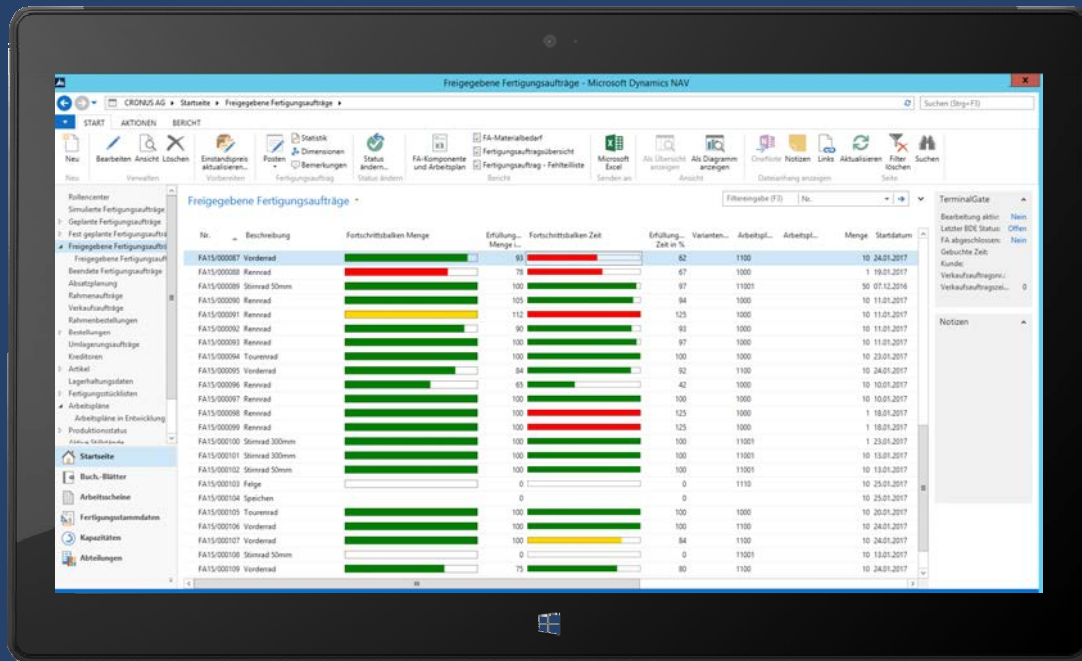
Freigegebene Fertigungsaufträge - Microsoft Dynamics NAV

CRONUS AG ▸ Startseite ▸ Freigegebene Fertigungsaufträge ▸

Suchen (Strg+F3)

START AKTIONEN BERICHT

Neu | Bearbeiten | Ansicht | Löschen | Einstandspreis aktualisieren | Posten | Statistik | Dimensionen | Bemerkungen | Status ändern | FA-Komponente und Arbeitsplan | FA-Materialbedarf | Fertigungsauftragsübersicht | Fertigungsauftrag - Fehlteilliste | Microsoft Excel | Als Übersicht anzeigen | Als Diagramm anzeigen | OneNote | Notizen | Links | Aktualisieren | Filter löschen | Suchen

Neu | Verwalten | Vorbereiten | Fertigungsauftrag | Status ändern | Bericht | Senden an | Ansicht | Dateianhang anzeigen | Seite

Rollencenter
Simulierte Fertigungsaufträge
Geplante Fertigungsaufträge
Fest geplante Fertigungsaufträge
Freigegebene Fertigungsaufträ
Freigegebene Fertigungsauft
Beendete Fertigungsaufträge
Absatzplanung
Rahmenaufträge
Verkaufsaufträge
Rahmenbestellungen
Bestellungen
Umlagerungsaufträge
Kreditoren
Artikel
Lagerhaltungsdaten
Fertigungsstücklisten
Arbeitspläne
Arbeitspläne in Entwicklung
Produktionsstatus

Startseite
Buch.-Blätter
Arbeitsscheine
Fertigungsstammdaten
Kapazitäten
Abteilungen

Freigegebene Fertigungsaufträge

Filtereingabe (F3) | Nr.

| Nr. | Beschreibung | Fortschrittsbalken Menge | Erfüllung... Menge i... | Fortschrittsbalken Zeit | Erfüllung... Zeit in % | Varianten... | Arbeitspl... | Arbeitspl... | Menge | Startdatum |
|---|---|---|---|---|---|---|---|---|---|---|
| FA15/000087 | Vorderrad | | 93 | | 82 | | 1100 | | 10 | 24.01.2017 |
| FA15/000088 | Rennrad | | 78 | | 67 | | 1000 | | 1 | 19.01.2017 |
| FA15/000089 | Stirnrad 50mm | | 100 | | 97 | | 11001 | | 50 | 07.12.2016 |
| FA15/000090 | Rennrad | | 105 | | 94 | | 1000 | | 10 | 11.01.2017 |
| FA15/000091 | Rennrad | | 112 | | 125 | | 1000 | | 10 | 11.01.2017 |
| FA15/000092 | Rennrad | | 90 | | 93 | | 1000 | | 10 | 11.01.2017 |
| FA15/000093 | Rennrad | | 100 | | 97 | | 1000 | | 10 | 11.01.2017 |
| FA15/000094 | Tourenrad | | 100 | | 100 | | 1000 | | 10 | 23.01.2017 |
| FA15/000095 | Vorderrad | | 84 | | 92 | | 1100 | | 10 | 24.01.2017 |
| FA15/000096 | Rennrad | | 65 | | 42 | | 1000 | | 10 | 10.01.2017 |
| FA15/000097 | Rennrad | | 100 | | 100 | | 1000 | | 10 | 10.01.2017 |
| FA15/000098 | Rennrad | | 100 | | 125 | | 1000 | | 1 | 18.01.2017 |
| FA15/000099 | Rennrad | | 100 | | 125 | | 1000 | | 1 | 18.01.2017 |
| FA15/000100 | Stirnrad 300mm | | 100 | | 100 | | 11001 | | 1 | 23.01.2017 |
| FA15/000101 | Stirnrad 300mm | | 100 | | 100 | | 11001 | | 10 | 13.01.2017 |
| FA15/000102 | Stirnrad 50mm | | 100 | | 100 | | 11001 | | 10 | 13.01.2017 |
| FA15/000103 | Felge | | 0 | | 0 | | 1110 | | 10 | 25.01.2017 |
| FA15/000104 | Speichen | | 0 | | | | | | 10 | 25.01.2017 |
| FA15/000105 | Tourenrad | | 100 | | 100 | | 1000 | | 10 | 20.01.2017 |
| FA15/000106 | Vorderrad | | 100 | | 100 | | 1100 | | 10 | 24.01.2017 |
| FA15/000107 | Vorderrad | | 100 | | 84 | | 1100 | | 10 | 24.01.2017 |
| FA15/000108 | Stirnrad 50mm | | 0 | | 0 | | 11001 | | 10 | 13.01.2017 |
| FA15/000109 | Vorderrad | | 75 | | 80 | | 1100 | | 10 | 24.01.2017 |

TerminalGate
Bearbeitung aktiv: Nein
Letzter BDE Status: Offen
FA abgeschlossen: Nein
Gebuchte Zeit:
Kunde:
Verkaufsauftragsnr.:
Verkaufsauftragszei... 0

Notizen